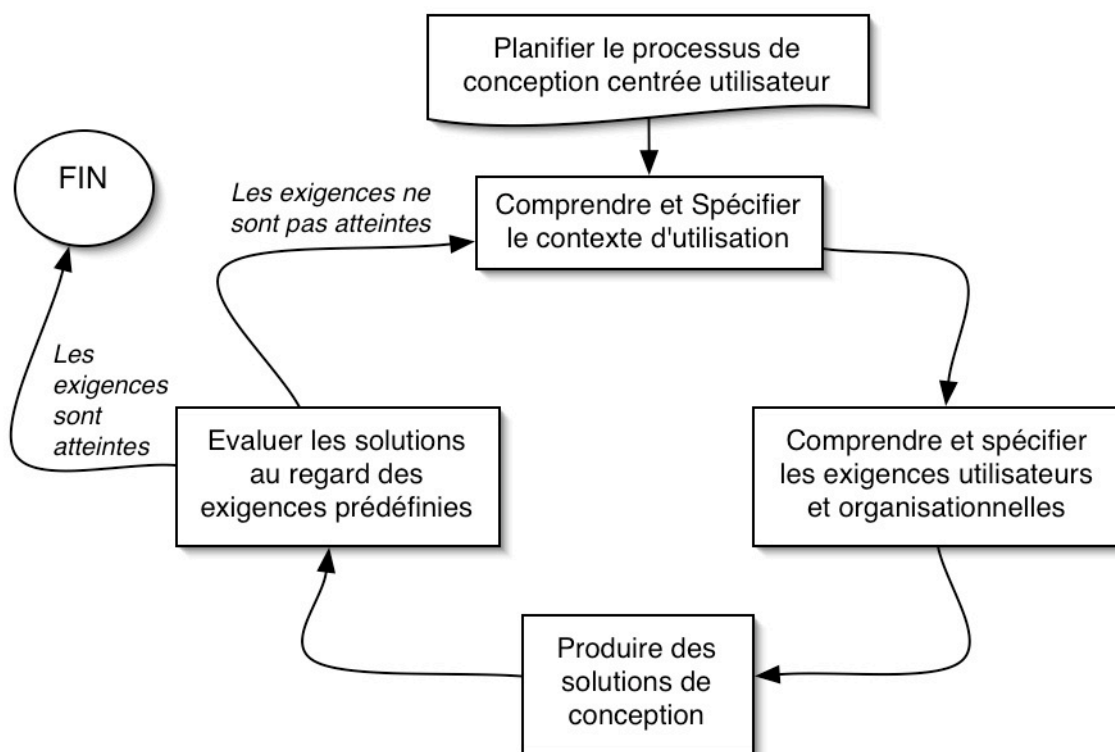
Planifier le processus de conception centrée utilisateur

FIN

Les exigences ne sont pas atteintes

Comprendre et Spécifier le contexte d'utilisation

Les exigences sont atteintes

Evaluer les solutions au regard des exigences prédéfinies

Comprendre et spécifier les exigences utilisateurs et organisationnelles

Produire des solutions de conception